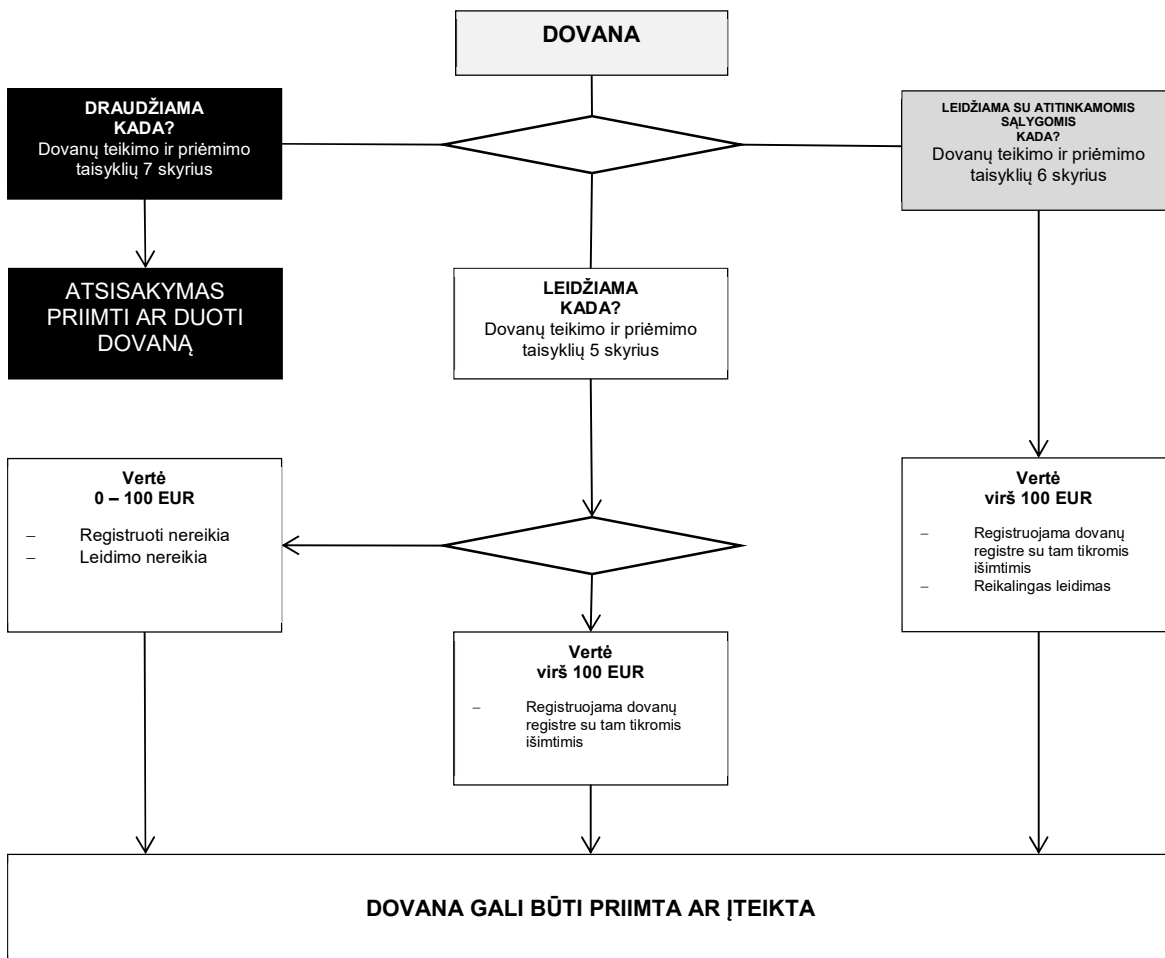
DOVANA

DRAUDŽIAMA
KADA?
Dovanų teikimo ir priėmimo taisyklių 7 skyrius

LEIDŽIAMA SU ATITINKAMOMIS SĄLYGOMIS
KADA?
Dovanų teikimo ir priėmimo taisyklių 6 skyrius

ATSISAKYMAS PRIIMTI AR DUOTI DOVANĄ

LEIDŽIAMA
KADA?
Dovanų teikimo ir priėmimo taisyklių 5 skyrius

Vertė
0 – 100 EUR

– Registruoti nereikia
– Leidimo nereikia

Vertė
virš 100 EUR

– Registruojama dovanų registre su tam tikromis išimtimis
– Reikalingas leidimas

Vertė
virš 100 EUR

– Registruojama dovanų registre su tam tikromis išimtimis

DOVANA GALI BŪTI PRIIMTA AR ĮTEIKTA